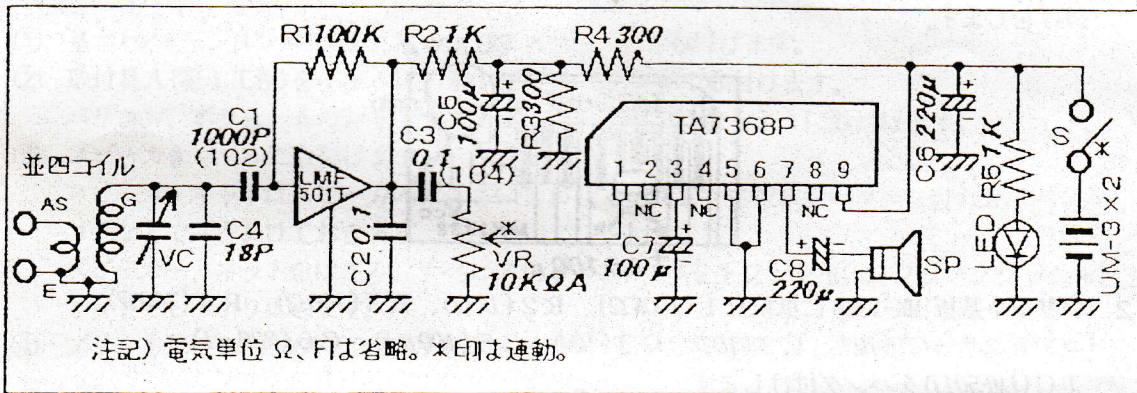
R1 100K
R2 1K
R4 300
C1 1000P (102)
C3 0.1 (104)
C5 100μ
R3 300
TA7368P
1 2 3 4 5 6 7 8 9
NC NC NC
C6 220μ
R5 1K
S
*
並四コイル
AS
G
E
VC
C4 18P
LMF 501T
C2 0.1
VR 10KΩA
*
C7 100μ
C8 220μ
SP
LED
UM-3×2

注記）電気単位 Ω、Fは省略。＊印は連動。